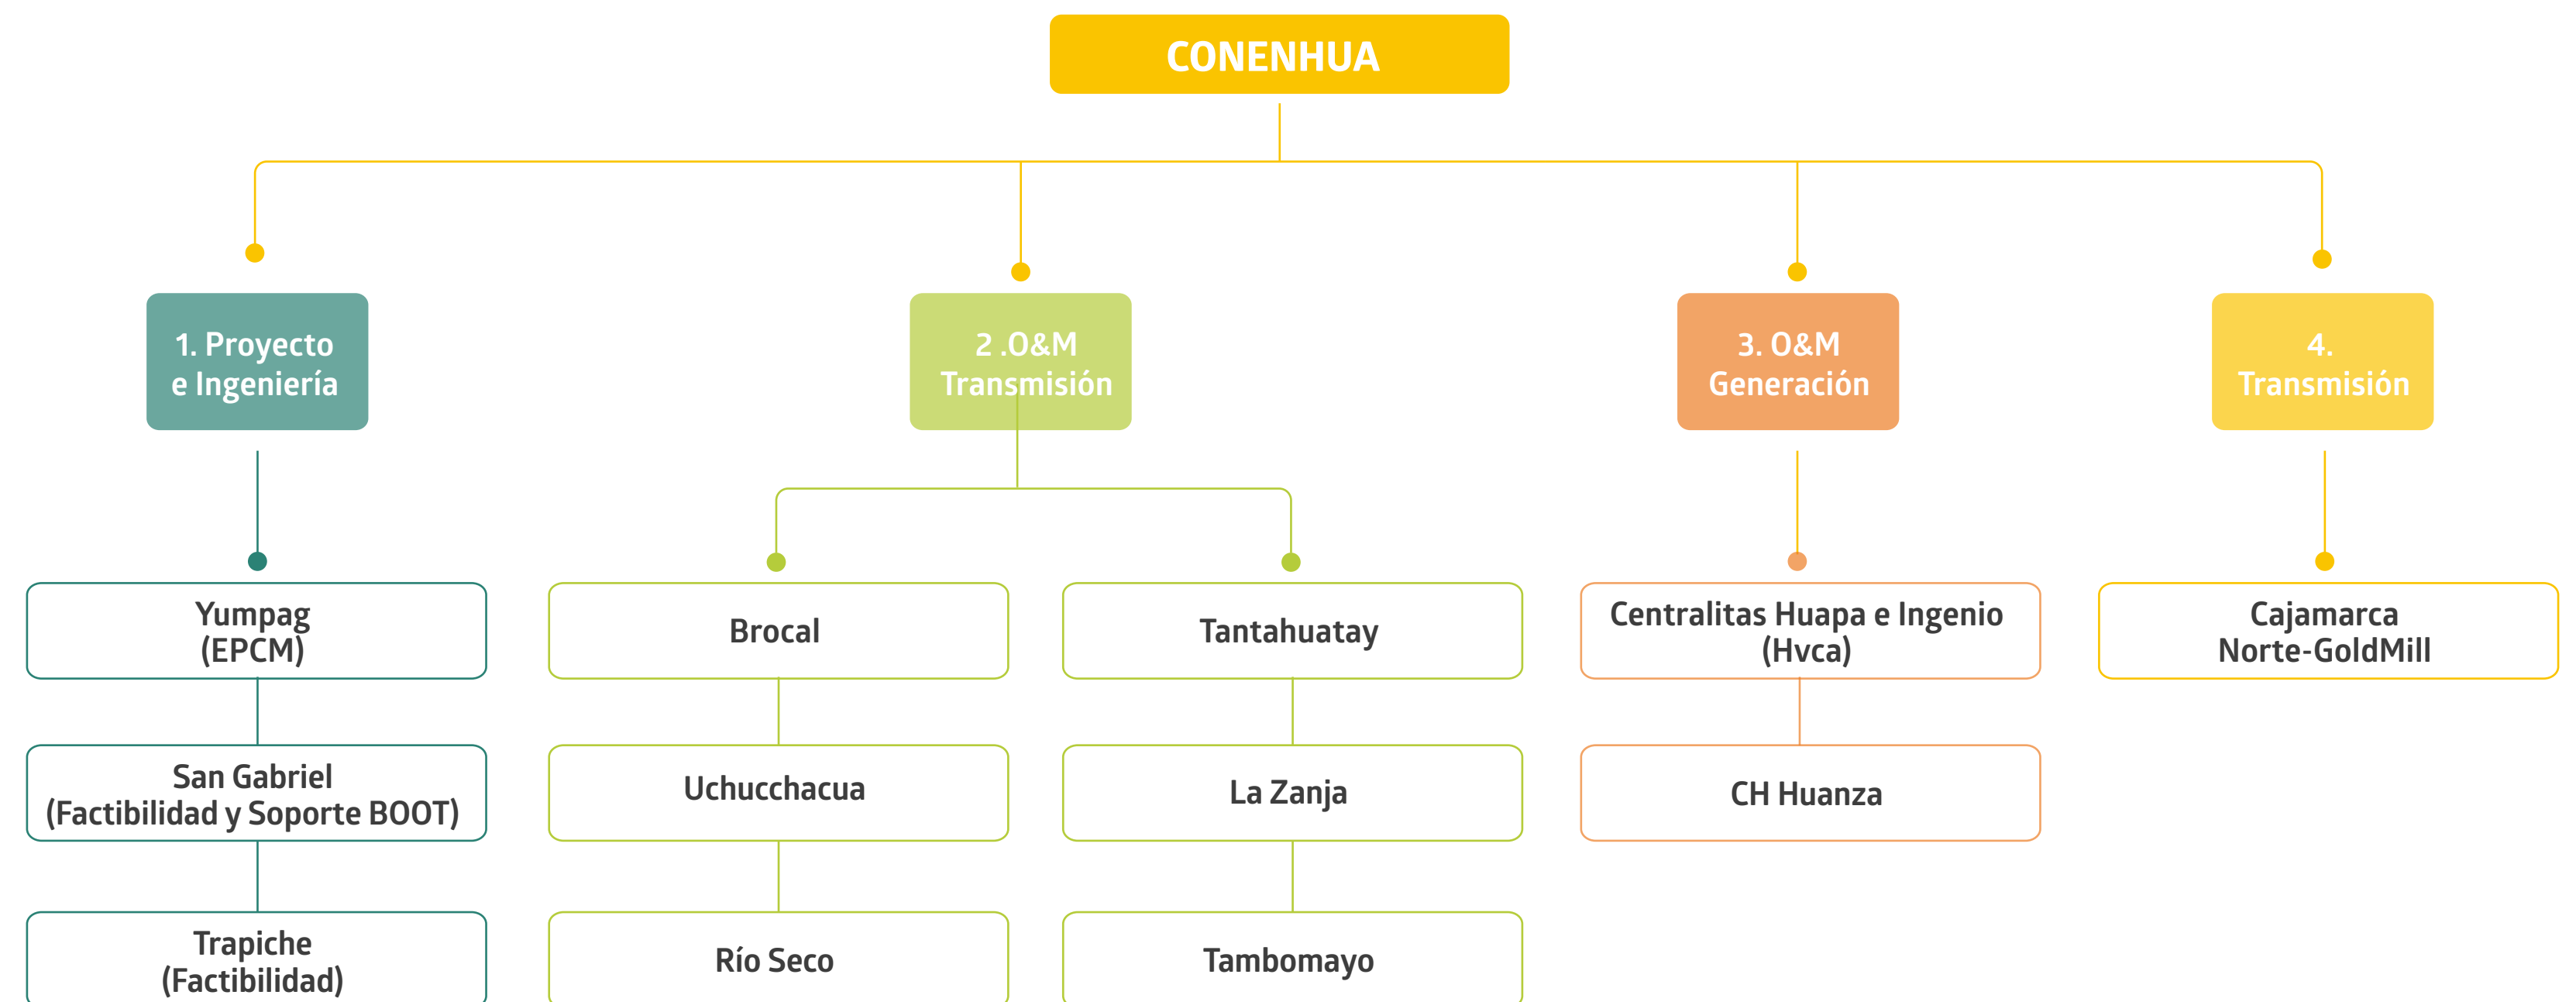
CONENHUA

1. Proyecto e Ingeniería

Yumpag (EPCM)

San Gabriel (Factibilidad y Soporte BOOT)

Trapiche (Factibilidad)

2 .O&M Transmisión

Brocal

Uchucchacua

Río Seco

Tantahuatay

La Zanja

Tambomayo

3. O&M Generación

Centralitas Huapa e Ingenio (Hvca)

CH Huanza

4. Transmisión

Cajamarca Norte-GoldMill